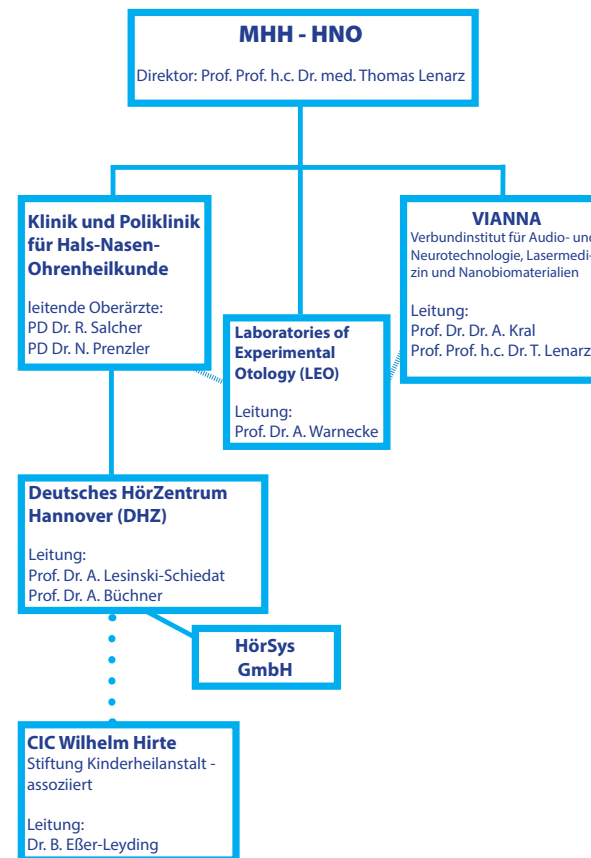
MHH - HNO

Direktor: Prof. Prof. h.c. Dr. med. Thomas Lenarz

Klinik und Poliklinik für Hals-Nasen-Ohrenheilkunde

leitende Oberärzte:
PD Dr. R. Salcher
PD Dr. N. Prenzler

Laboratories of Experimental Otology (LEO)

Leitung:
Prof. Dr. A. Warnecke

VIANNA
Verbundinstitut für Audio- und Neurotechnologie, Lasermedizin und Nanobiomaterialien

Leitung:
Prof. Dr. Dr. A. Kral
Prof. Prof. h.c. Dr. T. Lenarz

Deutsches HörZentrum Hannover (DHZ)

Leitung:
Prof. Dr. A. Lesinski-Schiedat
Prof. Dr. A. Büchner

HörSys GmbH

CIC Wilhelm Hirte
Stiftung Kinderheilanstalt - assoziiert

Leitung:
Dr. B. Eßer-Leyding